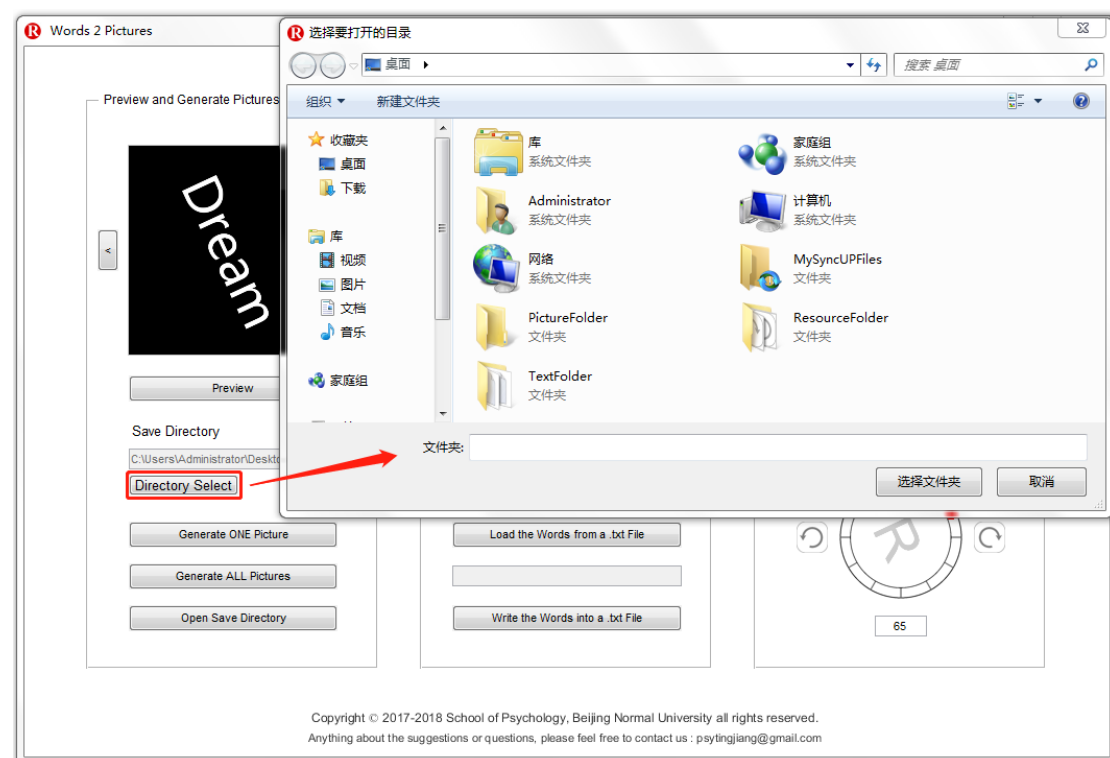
Words 2 Pictures

Preview and Generate Pictures

<

Dream

Preview

Save Directory

C:\Users\Administrator\Deskto

Directory Select

Generate ONE Picture

Generate ALL Pictures

Open Save Directory

Load the Words from a .txt File

Write the Words into a .txt File

R

65

选择要打开的目录

桌面

搜索 桌面

组织

新建文件夹

收藏夹

桌面

下载

库

视频

图片

文档

音乐

家庭组

库
系统文件夹

家庭组
系统文件夹

Administrator
系统文件夹

计算机
系统文件夹

网络
系统文件夹

MySyncUPFiles
文件夹

PictureFolder
文件夹

ResourceFolder
文件夹

TextFolder
文件夹

文件夹:

选择文件夹

取消

Copyright © 2017-2018 School of Psychology, Beijing Normal University all rights reserved.
Anything about the suggestions or questions, please feel free to contact us : psytingjiang@gmail.com